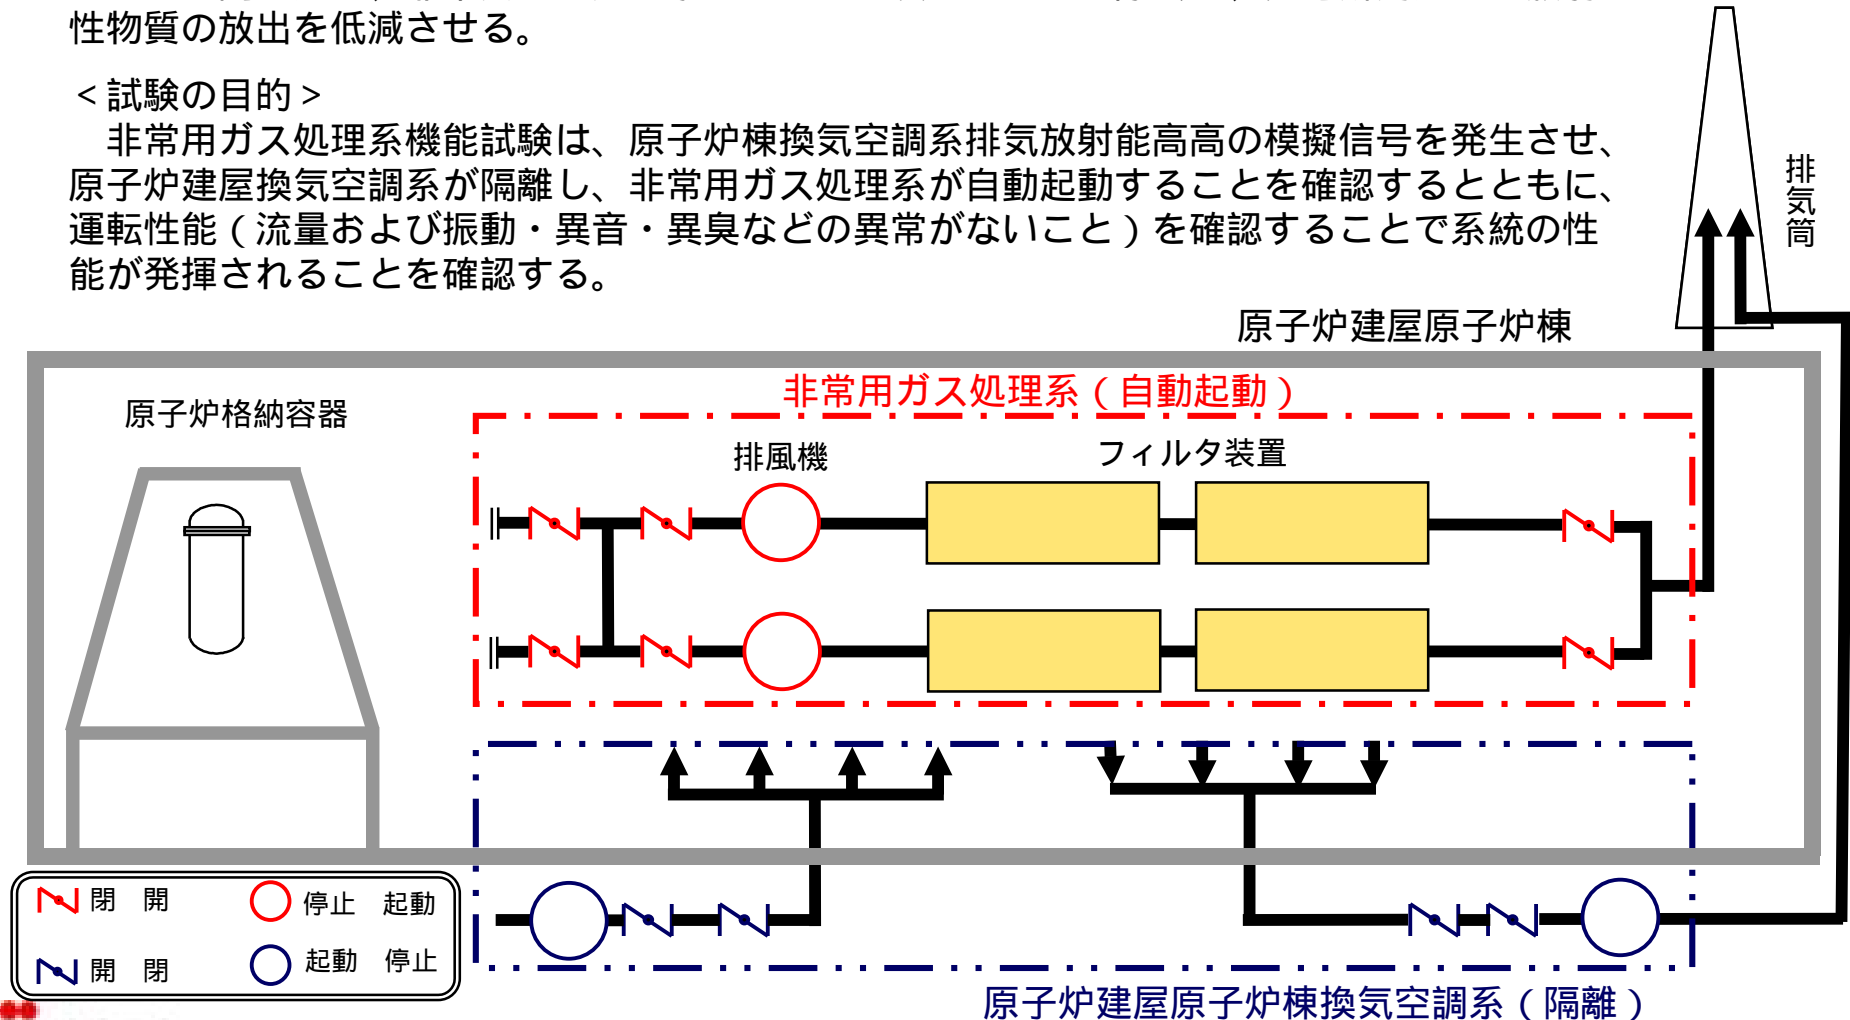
性物質の放出を低減させる。

＜試験の目的＞
非常用ガス処理系機能試験は、原子炉棟換気空調系排気放射能高高の模擬信号を発生させ、原子炉建屋換気空調系が隔離し、非常用ガス処理系が自動起動することを確認するとともに、運転性能（流量および振動・異音・異臭などの異常がないこと）を確認することで系統の性能が発揮されることを確認する。

排気筒

原子炉建屋原子炉棟

非常用ガス処理系（自動起動）

原子炉格納容器

排風機

フィルタ装置

閉　開　　停止　起動

開　閉　　起動　停止

原子炉建屋原子炉棟換気空調系（隔離）